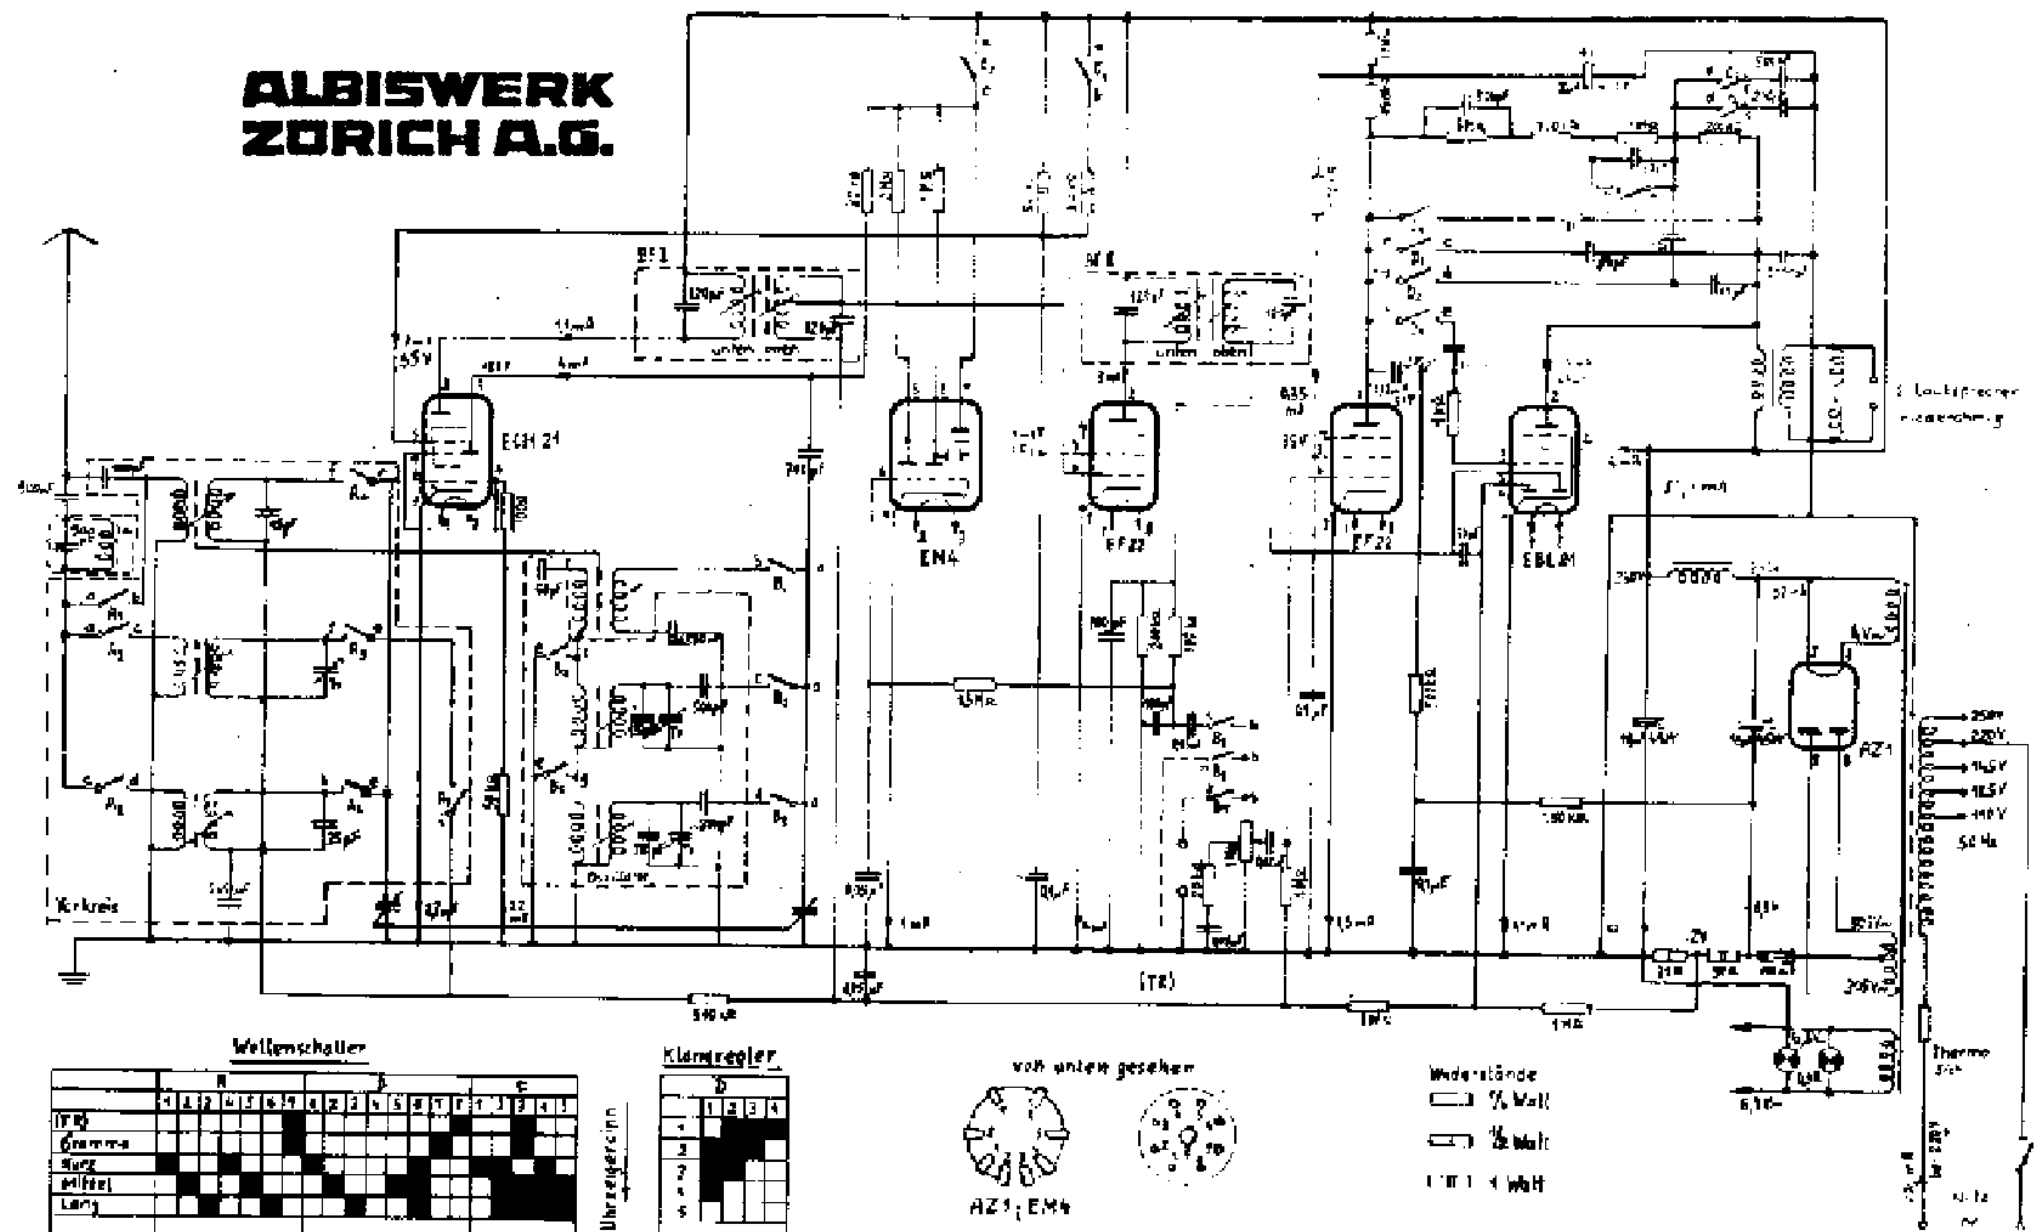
ALBISWERK
ZÜRICH A.G.

ECH 21
EM4
EF22
EF22
EBL21
AZ1

BF1
unten oben
unten oben

Vorkreis
Oszillator

120pF
4mA
1,1mA
55V
10pF
50pF
25pF
0,5MΩ
100pF
0,05µF
0,1µF
1mA
1,5mA
250V
220V
145V
125V
110V
50 Hz
6,3V
(TR)
540 kΩ
1MΩ

Z Lautsprecher niederohmig

Thermo

Wellenschalter

| | A | | | | | | | | B | | | | | | | | C | | | |
|---|---|---|---|---|---|---|---|---|---|---|---|---|---|---|---|---|---|---|---|---|
| | 1 | 2 | 3 | 4 | 5 | 6 | 7 | 8 | 1 | 2 | 3 | 4 | 5 | 6 | 7 | 8 | 1 | 2 | 3 | 4 |
| (TR) | | | | | | | | | | | | | | | | | | | | |
| Gramm | | | | | | | | | | | | | | | | | | | | |
| Kurz | | | | | | | | | | | | | | | | | | | | |
| Mittel | | | | | | | | | | | | | | | | | | | | |
| Lang | | | | | | | | | | | | | | | | | | | | |

Uhrzeigersinn

Klangregler

| | D | | | |
|---|---|---|---|---|
| | 1 | 2 | 3 | 4 |
| 1 | | | | |
| 2 | | | | |
| 3 | | | | |
| 4 | | | | |
| 5 | | | | |

von unten gesehen

AZ1 ; EM4

Widerstände
½ Watt
¼ Watt
1 Watt